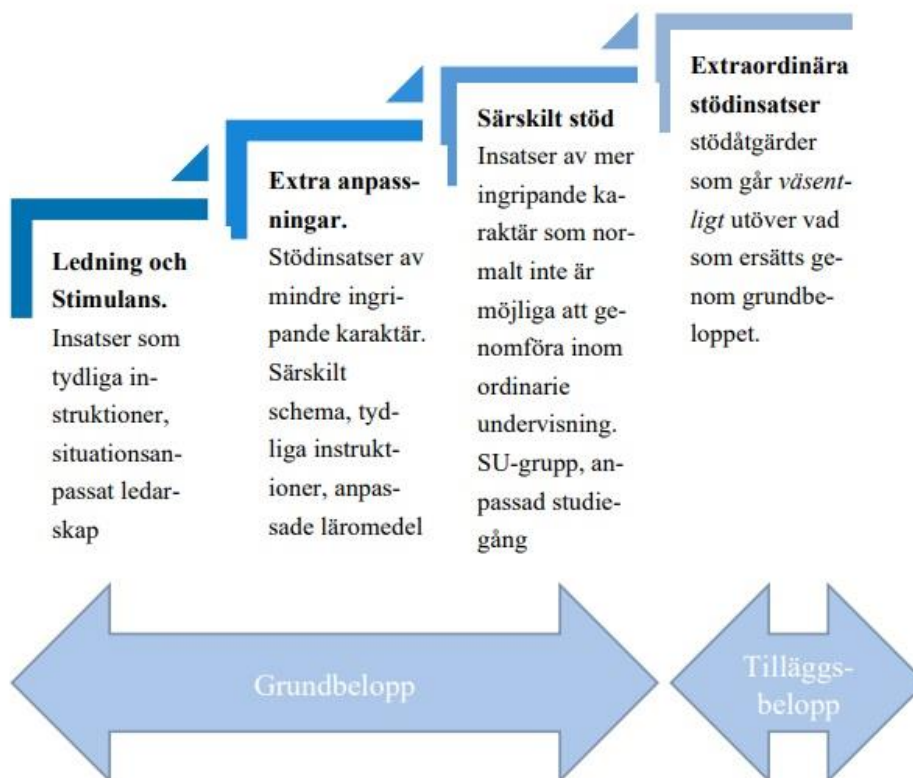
**Ledning och Stimulans.** Insatser som tydliga instruktioner, situationsanpassat ledarskap

**Extra anpassningar.** Stödinsatser av mindre ingripande karaktär. Särskilt schema, tydliga instruktioner, anpassade läromedel

**Särskilt stöd** Insatser av mer ingripande karaktär som normalt inte är möjliga att genomföra inom ordinarie undervisning. SU-grupp, anpassad studiegång

**Extraordinära stödinsatser** stödåtgärder som går *väsentligt* utöver vad som ersätts genom grundbeloppet.

Grundbelopp

Tilläggsbelopp